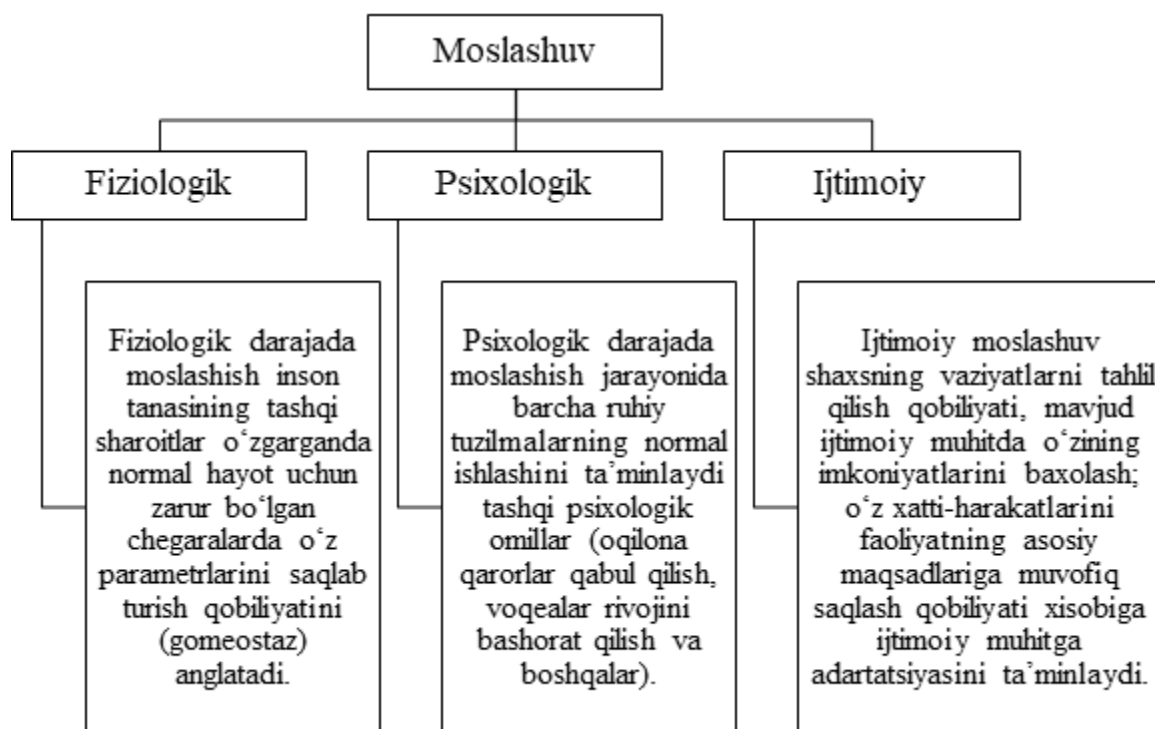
Moslashuv

Fiziologik

Psixologik

Ijtimoiy

Fiziologik darajada moslashish inson tanasining tashqi sharoitlar oʻzgarganda normal hayot uchun zarur boʻlgan chegaralarda oʻz parametrlarini saqlab turish qobiliyatini (gomeostaz) anglatadi.

Psixologik darajada moslashish jarayonida barcha ruhiy tuzilmalarning normal ishlashini ta'minlaydi tashqi psixologik omillar (oqilona qarorlar qabul qilish, voqealar rivojini bashorat qilish va boshqalar).

Ijtimoiy moslashuv shaxsning vaziyatlarni tahlil qilish qobiliyati, mavjud ijtimoiy muhitda oʻzining imkoniyatlarini baxolash; oʻz xatti-harakatlarini faoliyatning asosiy maqsadlariga muvofiq saqlash qobiliyati xisobiga ijtimoiy muhitga adartatsiyasini ta'minlaydi.